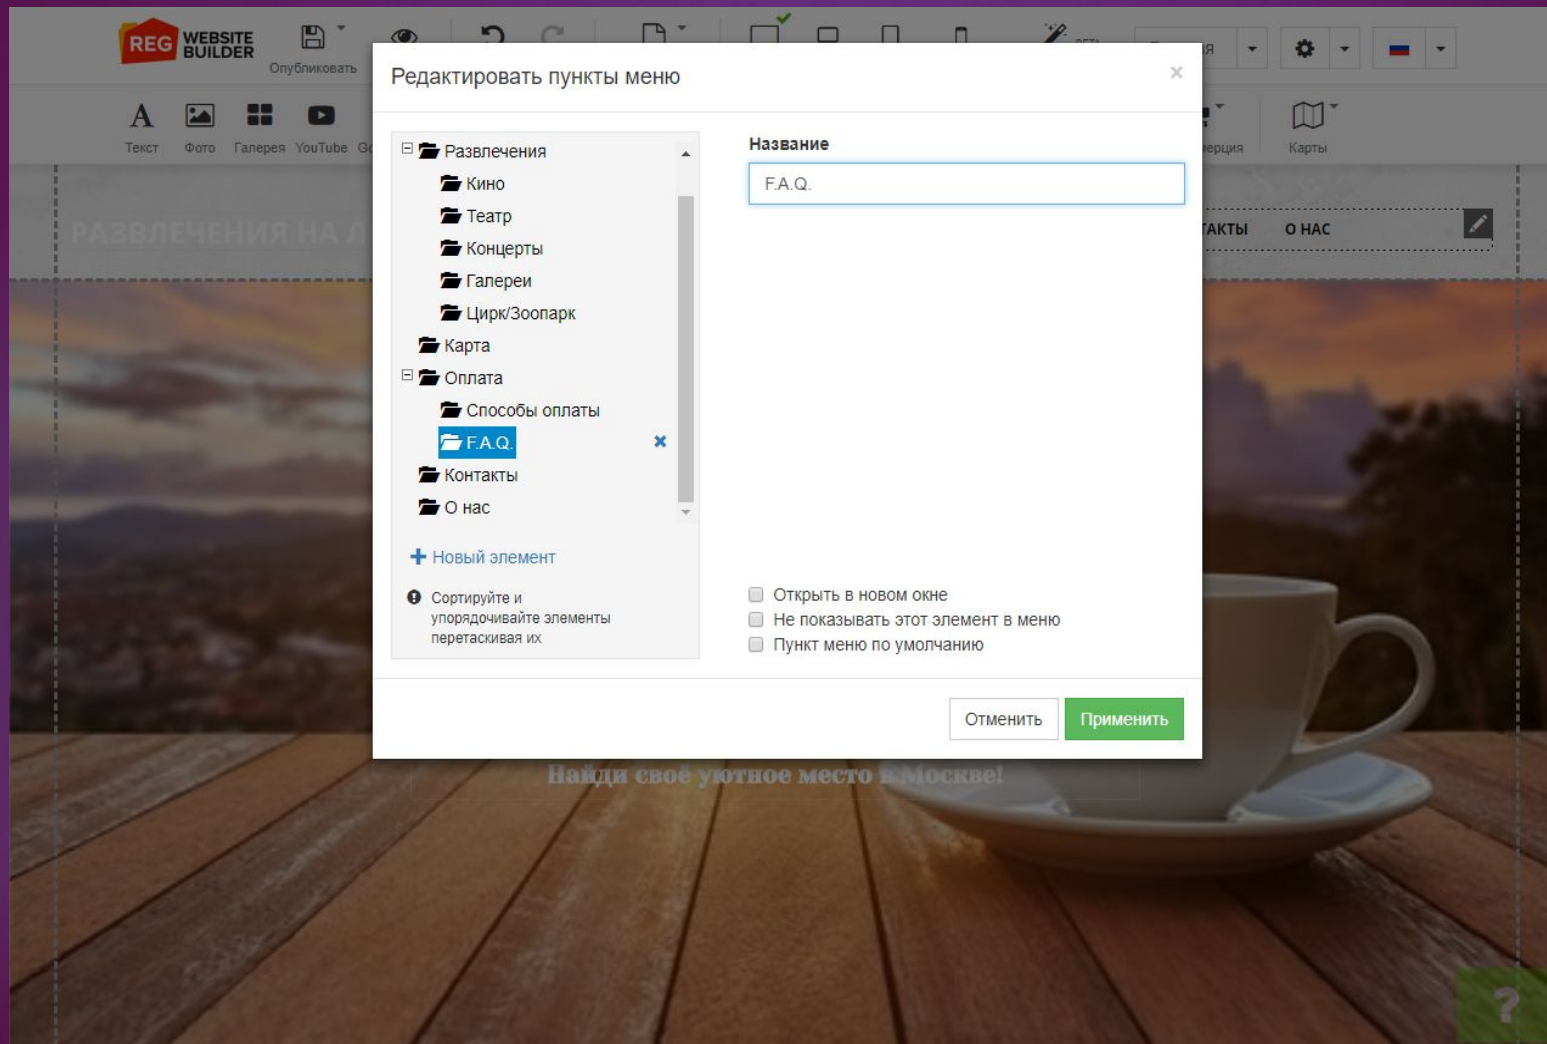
REG WEBSITE BUILDER

Опубликовать

Текст Фото Галерея YouTube G

ерция Карты

РАЗВЛЕЧЕНИЯ НА Л

АКТЫ О НАС

Редактировать пункты меню

×

Развлечения
Кино
Театр
Концерты
Галереи
Цирк/Зоопарк
Карта
Оплата
Способы оплаты
F.A.Q.
Контакты
О нас

+ Новый элемент

Сортируйте и упорядочивайте элементы перетаскивая их

Название

F.A.Q.

Открыть в новом окне
Не показывать этот элемент в меню
Пункт меню по умолчанию

Отменить Применить

Найди своё уютное место в Москве!

?